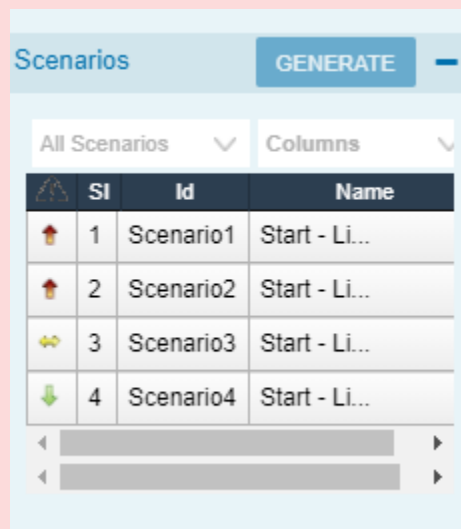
Scenarios GENERATE

All Scenarios Columns

| | Sl | Id | Name |
|---|---|---|---|
| | 1 | Scenario1 | Start - Li... |
| | 2 | Scenario2 | Start - Li... |
| | 3 | Scenario3 | Start - Li... |
| | 4 | Scenario4 | Start - Li... |